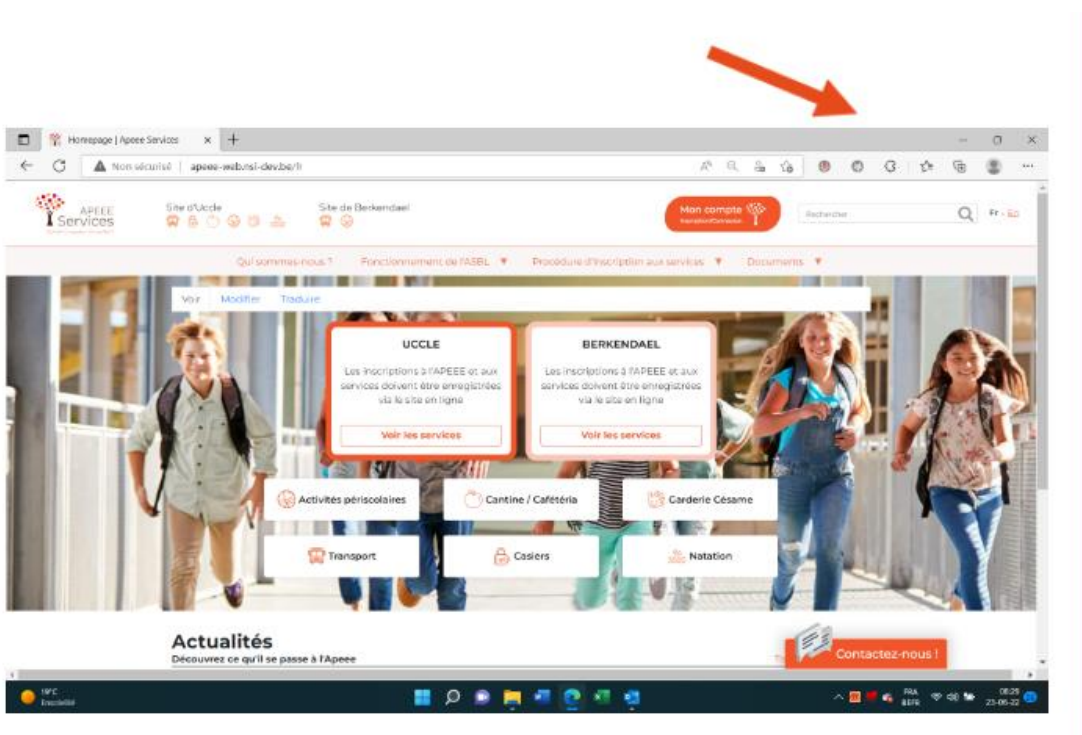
Homepage | Apeee Services

Non sécurisé | apeee-web.nsi-dev.be/fr

APEEE Services

Site d'Uccle

Site de Berkendael

Mon compte

Rechercher

Fr - En

Qui sommes-nous ?

Fonctionnement de l'ASBL

Procédure d'inscription aux services

Documents

Voir

Modifier

Traduire

UCCLE

Les inscriptions à l'APEEE et aux services doivent être enregistrées via le site en ligne

Voir les services

BERKENDAEL

Les inscriptions à l'APEEE et aux services doivent être enregistrées via le site en ligne

Voir les services

Activités périscolaires

Cantine / Cafétéria

Garderie Césame

Transport

Casiers

Natation

Actualités

Découvrez ce qu'il se passe à l'Apeee

Contactez-nous !

19°C

Ensoleillé

FRA BEFR

08:25 23-06-22